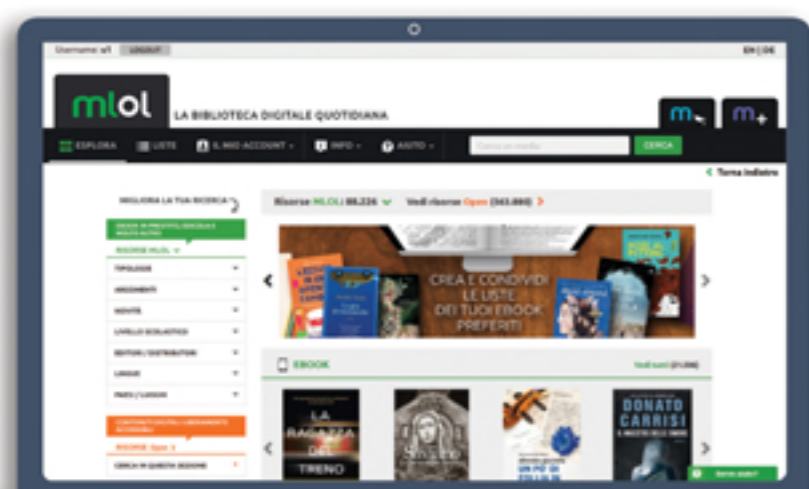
Username: a1 LOGOUT

EN | DE

mlol LA BIBLIOTECA DIGITALE QUOTIDIANA

m m+

ESPLORA LISTE IL MIO ACCOUNT INFO AIUTO Cerca un media CERCA

Torna indietro

MIGLIORA LA TUA RICERCA

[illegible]

RISORSE MLOL

TIPOLOGIE

ARGOMENTI

NOVITÀ

LIVELLO SCOLASTICO

EDITORI / DISTRIBUTORI

LINGUE

PAESI / LUOGHI

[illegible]

RISORSE Open

CERCA IN QUESTA SEZIONE

Risorse MLOL 86.226 Vedi risorse Open (343.860)

CREA E CONDIVIDI LE LISTE DEI TUOI EBOOK PREFERITI

EBOOK

Vedi tutti (21.096)

LA RAGAZZA DEL TRENO

DONATO CARRISI IL MAESTRO DELLE OMBRE

UN PO' DI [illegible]

Serve aiuto?